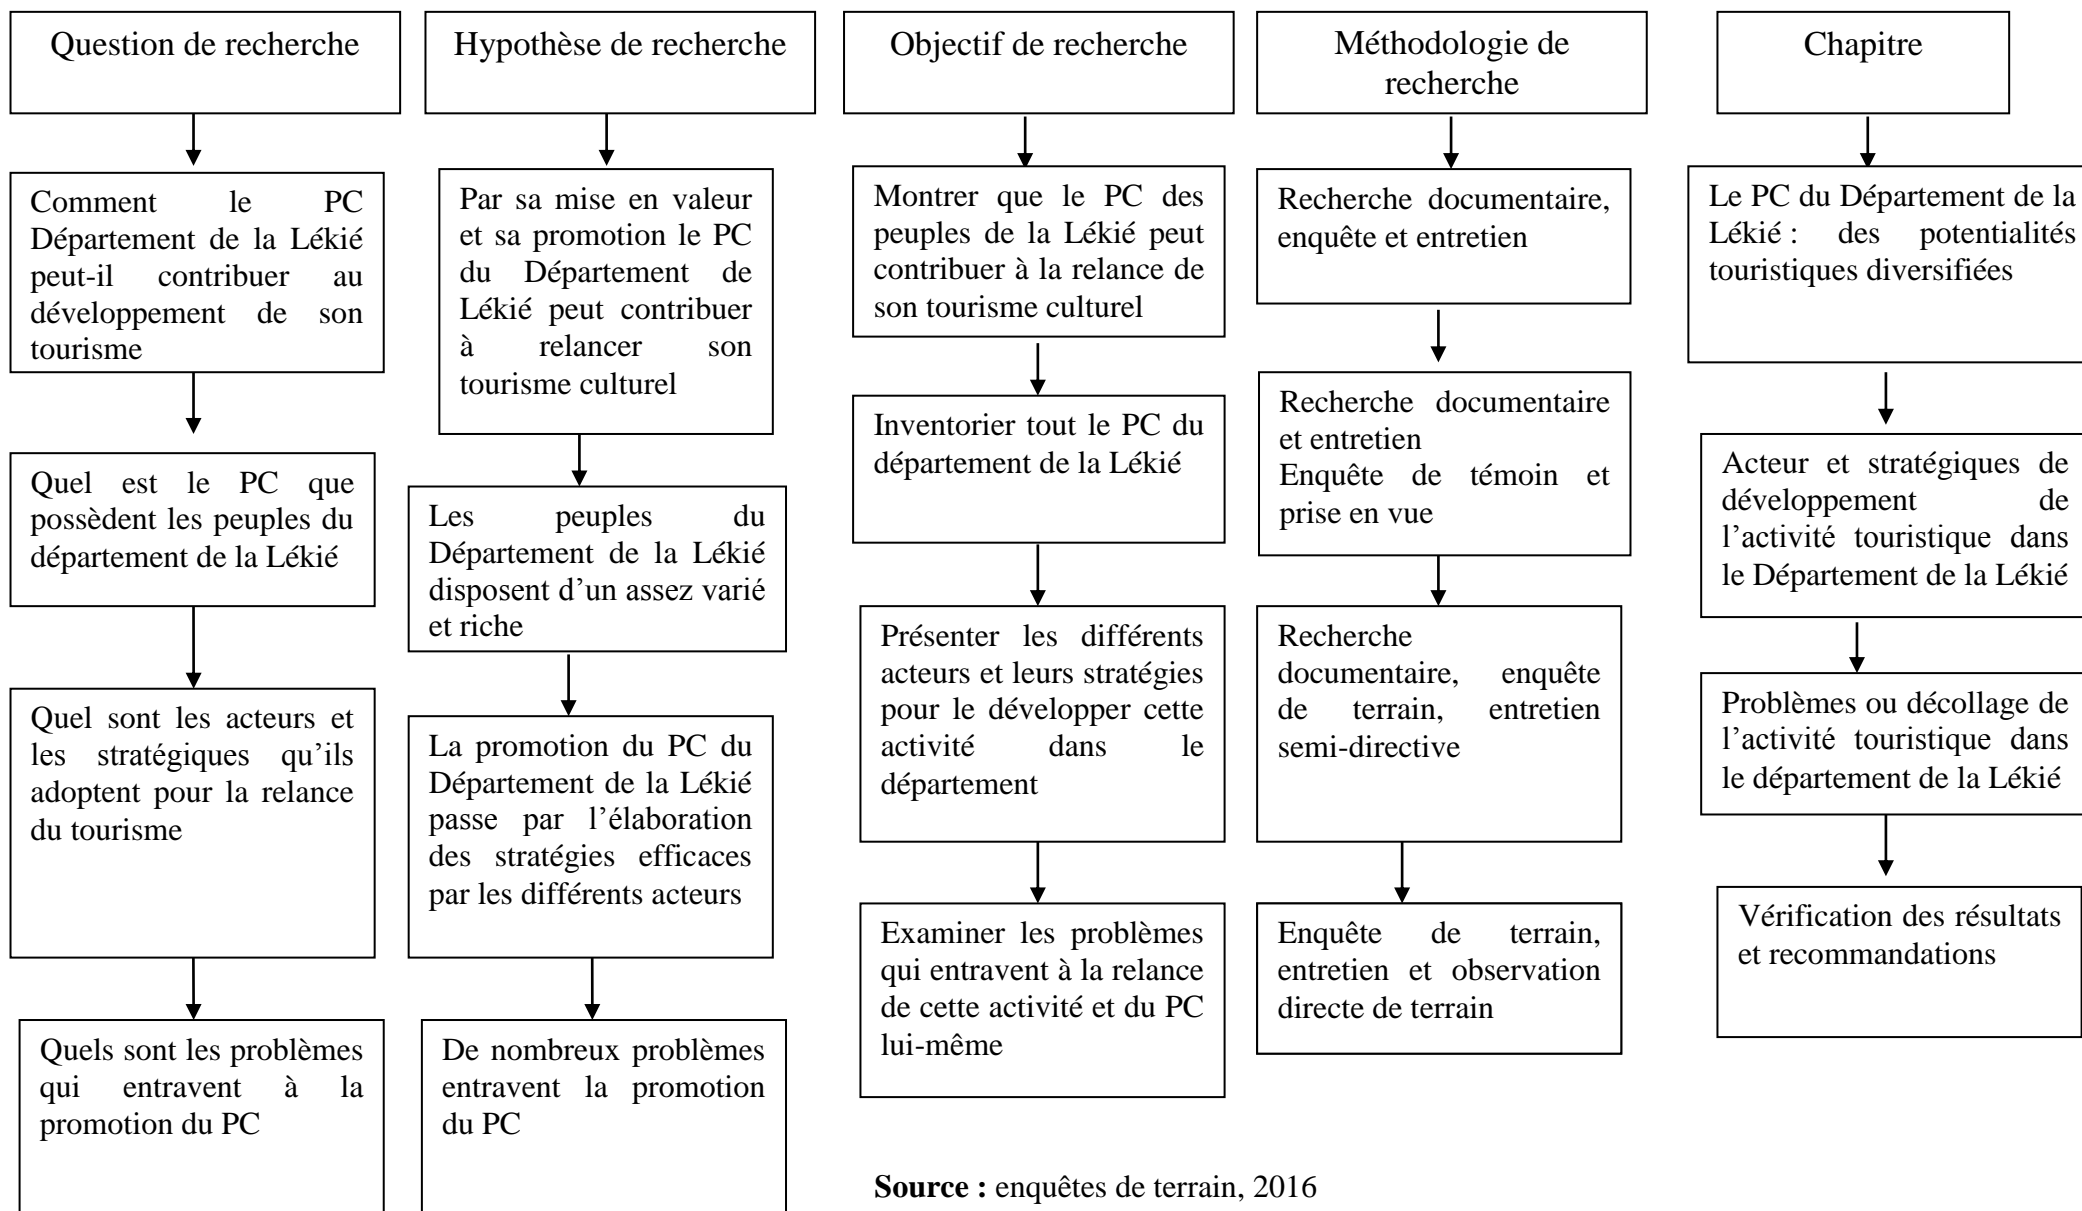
Question de recherche

Comment le PC Département de la Lékié peut-il contribuer au développement de son tourisme

Quel est le PC que possèdent les peuples du département de la Lékié

Quel sont les acteurs et les stratégiques qu'ils adoptent pour la relance du tourisme

Quels sont les problèmes qui entravent à la promotion du PC

Hypothèse de recherche

Par sa mise en valeur et sa promotion le PC du Département de Lékié peut contribuer à relancer son tourisme culturel

Les peuples du Département de la Lékié disposent d'un assez varié et riche

La promotion du PC du Département de la Lékié passe par l'élaboration des stratégies efficaces par les différents acteurs

De nombreux problèmes entravent la promotion du PC

Objectif de recherche

Montrer que le PC des peuples de la Lékié peut contribuer à la relance de son tourisme culturel

Inventorier tout le PC du département de la Lékié

Présenter les différents acteurs et leurs stratégies pour le développer cette activité dans le département

Examiner les problèmes qui entravent à la relance de cette activité et du PC lui-même

Méthodologie de recherche

Recherche documentaire, enquête et entretien

Recherche documentaire et entretien
Enquête de témoin et prise en vue

Recherche documentaire, enquête de terrain, entretien semi-directive

Enquête de terrain, entretien et observation directe de terrain

Chapitre

Le PC du Département de la Lékié : des potentialités touristiques diversifiées

Acteur et stratégiques de développement de l'activité touristique dans le Département de la Lékié

Problèmes ou décollage de l'activité touristique dans le département de la Lékié

Vérification des résultats et recommandations

**Source :** enquêtes de terrain, 2016